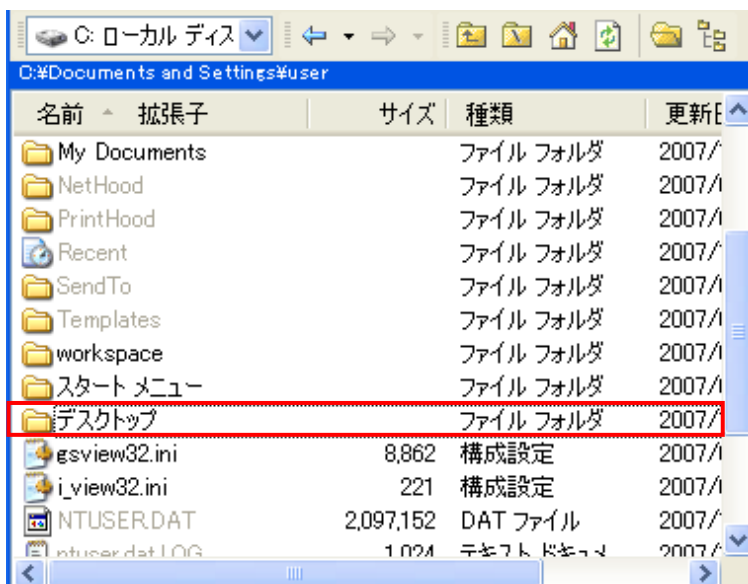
C: ローカル ディス

C:¥Documents and Settings¥user

| 名前 ▲ 拡張子 | サイズ | 種類 | 更新日 |
|---|---|---|---|
| My Documents | | ファイル フォルダ | 2007/ |
| NetHood | | ファイル フォルダ | 2007/ |
| PrintHood | | ファイル フォルダ | 2007/ |
| Recent | | ファイル フォルダ | 2007/ |
| SendTo | | ファイル フォルダ | 2007/ |
| Templates | | ファイル フォルダ | 2007/ |
| workspace | | ファイル フォルダ | 2007/ |
| スタート メニュー | | ファイル フォルダ | 2007/ |
| デスクトップ | | ファイル フォルダ | 2007/ |
| gsview32.ini | 8,862 | 構成設定 | 2007/ |
| i_view32.ini | 221 | 構成設定 | 2007/ |
| NTUSER.DAT | 2,097,152 | DAT ファイル | 2007/ |
| ntuser.dat.LOG | 1,024 | テキスト ドキュメ | 2007/ |